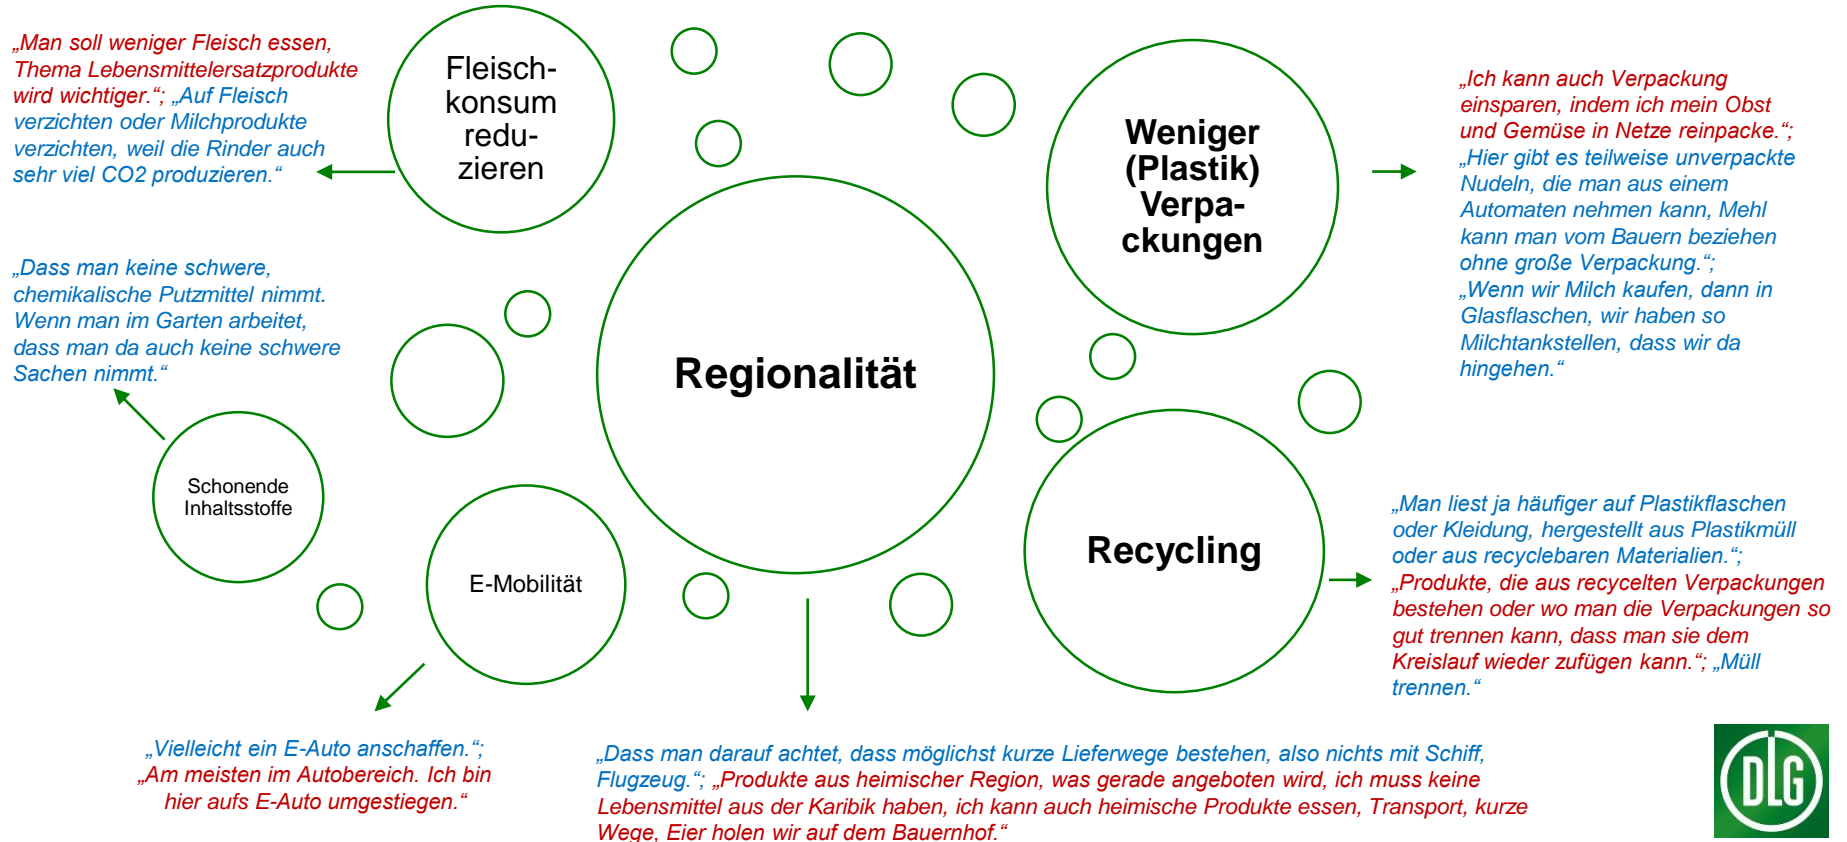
„Man soll weniger Fleisch essen, Thema Lebensmittelersatzprodukte wird wichtiger.“; „Auf Fleisch verzichten oder Milchprodukte verzichten, weil die Rinder auch sehr viel CO2 produzieren.“

Fleischkonsum reduzieren

Weniger (Plastik) Verpackungen

„Ich kann auch Verpackung einsparen, indem ich mein Obst und Gemüse in Netze reinpacke.“; „Hier gibt es teilweise unverpackte Nudeln, die man aus einem Automaten nehmen kann, Mehl kann man vom Bauern beziehen ohne große Verpackung.“; „Wenn wir Milch kaufen, dann in Glasflaschen, wir haben so Milchtankstellen, dass wir da hingehen.“

„Dass man keine schwere, chemikalische Putzmittel nimmt. Wenn man im Garten arbeitet, dass man da auch keine schwere Sachen nimmt.“

Regionalität

Schonende Inhaltsstoffe

E-Mobilität

Recycling

„Man liest ja häufiger auf Plastikflaschen oder Kleidung, hergestellt aus Plastikmüll oder aus recyclebaren Materialien.“; „Produkte, die aus recycelten Verpackungen bestehen oder wo man die Verpackungen so gut trennen kann, dass man sie dem Kreislauf wieder zufügen kann.“; „Müll trennen.“

„Vielleicht ein E-Auto anschaffen.“; „Am meisten im Autobereich. Ich bin hier aufs E-Auto umgestiegen.“

„Dass man darauf achtet, dass möglichst kurze Lieferwege bestehen, also nichts mit Schiff, Flugzeug.“; „Produkte aus heimischer Region, was gerade angeboten wird, ich muss keine Lebensmittel aus der Karibik haben, ich kann auch heimische Produkte essen, Transport, kurze Wege, Eier holen wir auf dem Bauernhof.“

DLG